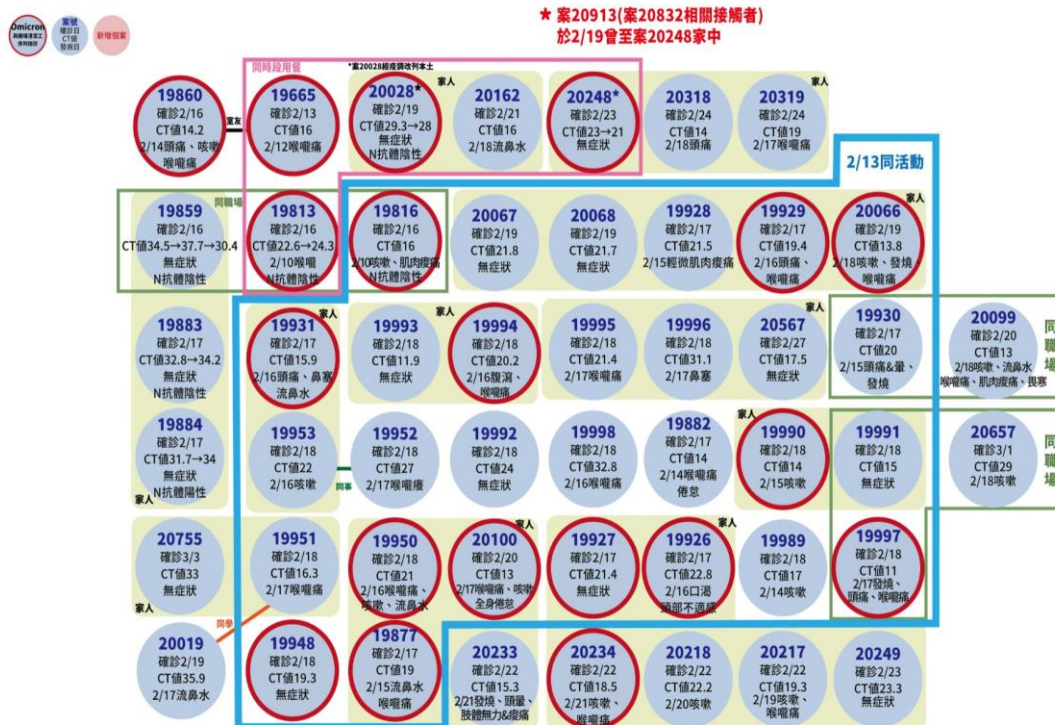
Omicron
案號
確診日
CT值
發病日
新增個案

★ 案20913(案20832相關接觸者) 於2/19曾至案20248家中

同時段用餐
*案20028經疫調改列本土
家人
家人

19860
確診2/16
CT值14.2
2/14頭痛、咳嗽 喉嚨痛

室友

19665
確診2/13
CT值16
2/12喉嚨痛

20028★
確診2/19
CT值29.3→28
無症狀
N抗體陰性

20162
確診2/21
CT值16
2/18流鼻水

20248★
確診2/23
CT值23→21
無症狀

20318
確診2/24
CT值14
2/18頭痛

20319
確診2/24
CT值19
2/17喉嚨痛

2/13同活動

同職場

19859
確診2/16
CT值34.5→37.7→30.4
無症狀
N抗體陰性

19813
確診2/16
CT值22.6→24.3
2/10喉嚨
N抗體陰性

19816
確診2/16
CT值16
2/10咳嗽、肌肉痠痛
N抗體陰性

20067
確診2/19
CT值21.8
無症狀

20068
確診2/19
CT值21.7
無症狀

19928
確診2/17
CT值21.5
2/15輕微肌肉痠痛

19929
確診2/17
CT值19.4
2/16頭痛、喉嚨痛

家人

20066
確診2/19
CT值13.8
2/18咳嗽、發燒 喉嚨痛

19883
確診2/17
CT值32.8→34.2
無症狀
N抗體陰性

家人

19931
確診2/17
CT值15.9
2/16頭痛、鼻塞 流鼻水

19993
確診2/18
CT值11.9
無症狀

家人

19994
確診2/18
CT值20.2
2/16腹瀉、喉嚨痛

19995
確診2/18
CT值21.4
2/17喉嚨痛

19996
確診2/18
CT值31.1
2/17鼻塞

家人

20567
確診2/27
CT值17.5
無症狀

19930
確診2/17
CT值20
2/15頭痛&暈、發燒

20099
確診2/20
CT值13
2/18咳嗽、流鼻水 喉嚨痛、肌肉痠痛、畏寒

同職場

19884
確診2/17
CT值31.7→34
無症狀
N抗體陰性

家人

19953
確診2/18
CT值22
2/16咳嗽

同事

19952
確診2/18
CT值27
2/17喉嚨痛

19992
確診2/18
CT值24
無症狀

19998
確診2/18
CT值32.8
2/16喉嚨痛

19882
確診2/17
CT值14
2/14喉嚨痛 倦怠

家人

19990
確診2/18
CT值14
2/15咳嗽

19991
確診2/18
CT值15
無症狀

20657
確診3/1
CT值29
2/18咳嗽

同職場

20755
確診3/3
CT值33
無症狀

家人

19951
確診2/18
CT值16.3
2/17喉嚨痛

19950
確診2/18
CT值21
2/16喉嚨痛、咳嗽、流鼻水

家人

20100
確診2/20
CT值13
2/17喉嚨痛、咳嗽 全身倦怠

19927
確診2/17
CT值21.4
無症狀

家人

19926
確診2/17
CT值22.8
2/16口渴 頭部不適感

19989
確診2/18
CT值17
2/14咳嗽

19997
確診2/18
CT值11
2/17發燒、頭痛、喉嚨痛

同學

20019
確診2/19
CT值35.9
2/17流鼻水

19948
確診2/18
CT值19.3
無症狀

19877
確診2/17
CT值19
2/15流鼻水 喉嚨痛

20233
確診2/22
CT值15.3
2/21發燒、頭暈、肢體無力&痠痛

20234
確診2/22
CT值18.5
2/21咳嗽、喉嚨痛

20218
確診2/22
CT值22.2
2/20咳嗽

20217
確診2/22
CT值19.3
2/19咳嗽、喉嚨痛

20249
確診2/23
CT值23.3
無症狀